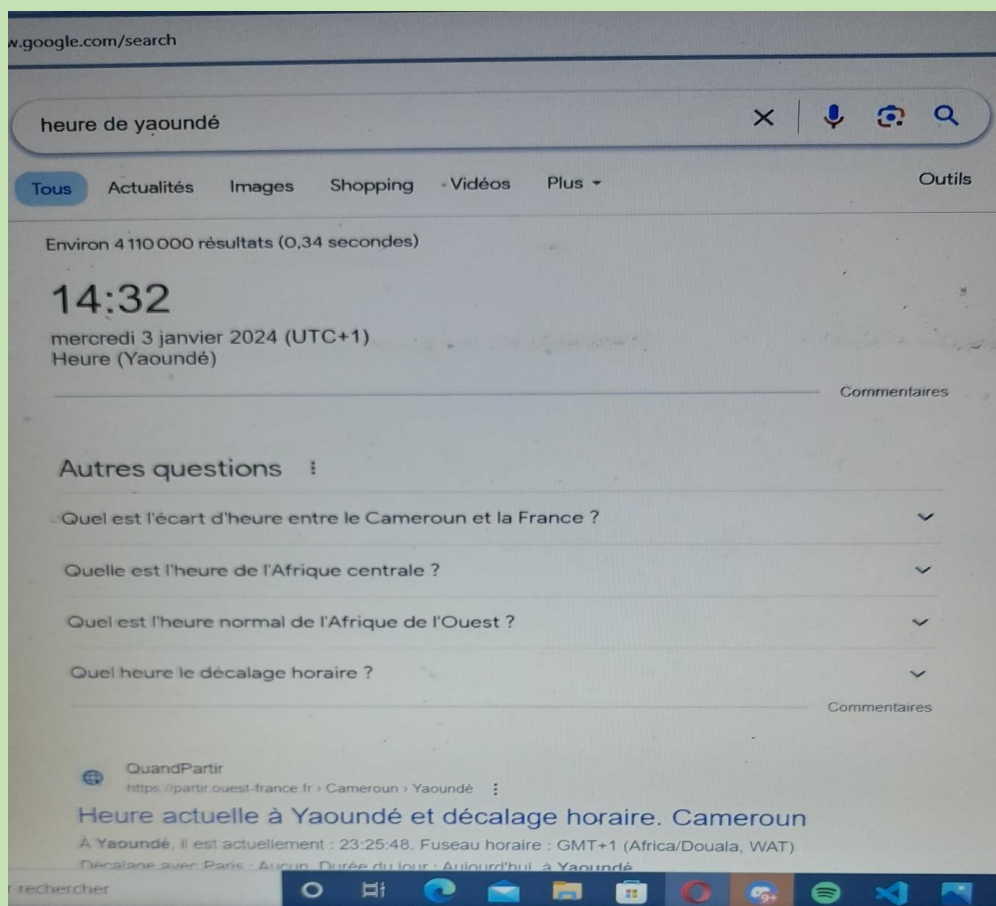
w.google.com/search

heure de yaoundé

Tous Actualités Images Shopping Vidéos Plus Outils

Environ 4 110 000 résultats (0,34 secondes)

14:32
mercredi 3 janvier 2024 (UTC+1)
Heure (Yaoundé)

Commentaires

Autres questions

Quel est l'écart d'heure entre le Cameroun et la France ?

Quelle est l'heure de l'Afrique centrale ?

Quel est l'heure normal de l'Afrique de l'Ouest ?

Quel heure le décalage horaire ?

Commentaires

QuandPartir
https://partir.ouest-france.fr › Cameroun › Yaoundé

Heure actuelle à Yaoundé et décalage horaire. Cameroun

À Yaoundé, il est actuellement : 23:25:48. Fuseau horaire : GMT+1 (Africa/Douala, WAT) Décalage avec Paris : Aucun. Durée du jour : Aujourd'hui, à Yaoundé

rechercher